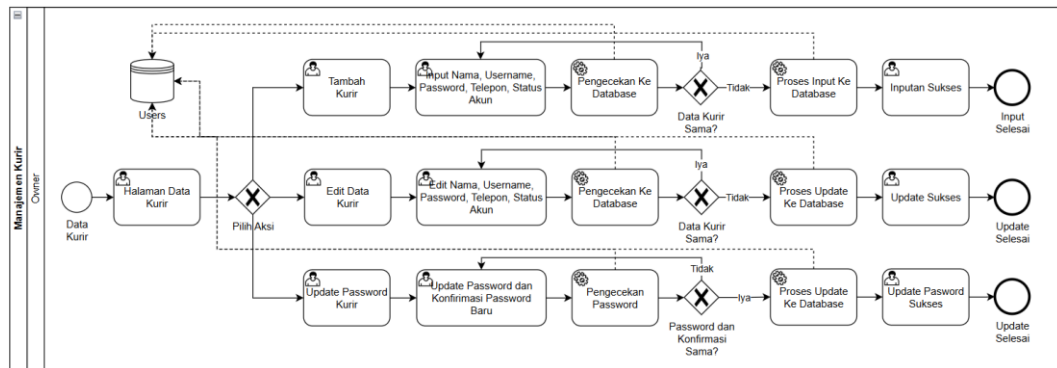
Manajemen Kurir

Owner

Users

Data Kurir

Halaman Data Kurir

Pilih Aksi

Tambah Kurir

Input Nama, Username, Password, Telepon, Status Akun

Pengecekan Ke Database

Iya

Data Kurir Sama?

Tidak

Proses Input Ke Database

Inputan Sukses

Input Selesai

Edit Data Kurir

Edit Nama, Username, Password, Telepon, Status Akun

Pengecekan Ke Database

Iya

Data Kurir Sama?

Tidak

Proses Update Ke Database

Update Sukses

Update Selesai

Update Password Kurir

Update Password dan Konfirmasi Password Baru

Pengecekan Password

Tidak

Password dan Konfirmasi Sama?

Iya

Proses Update Ke Database

Update Pasword Sukses

Update Selesai